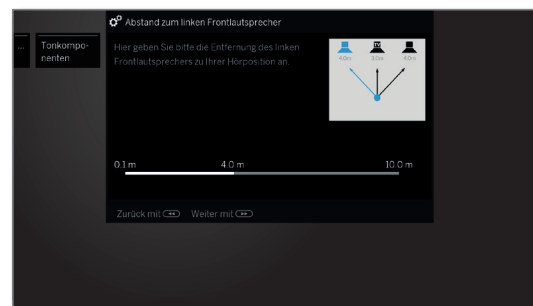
...

Tonkomponenten

Abstand zum linken Frontlautsprecher

Hier geben Sie bitte die Entfernung des linken Frontlautsprechers zu Ihrer Hörposition an.

4.0m 3.0m 4.0m

0.1 m 4.0 m 10.0 m

Zurück mit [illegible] Weiter mit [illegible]